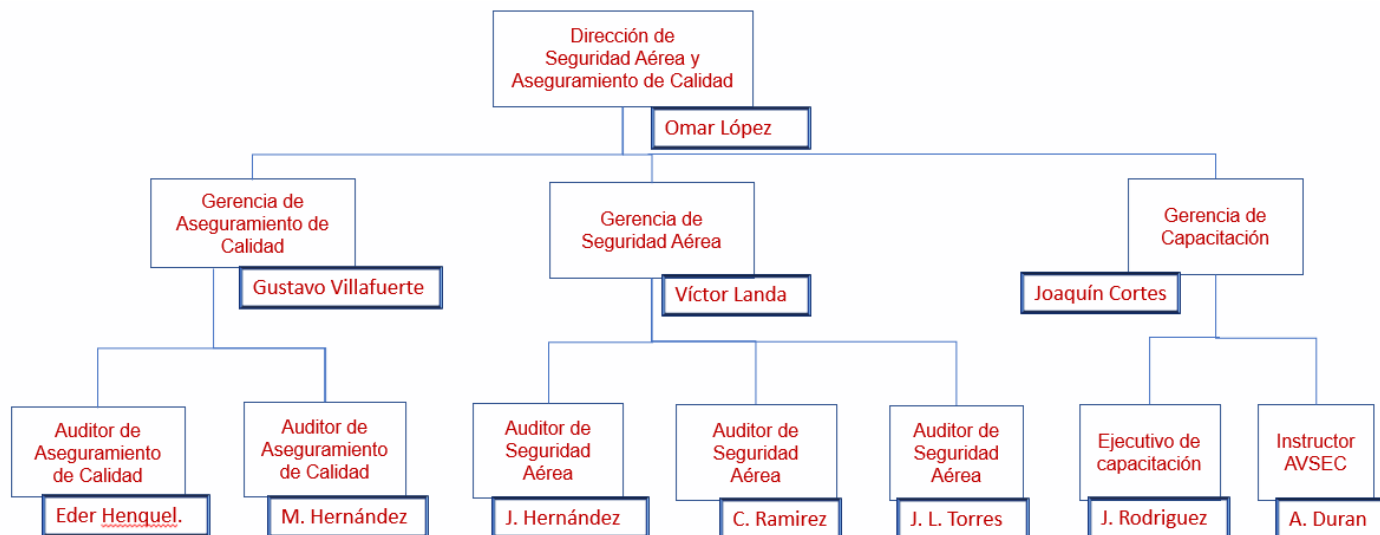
Dirección de Seguridad Aérea y Aseguramiento de Calidad

Omar López

Gerencia de Aseguramiento de Calidad

Gustavo Villafuerte

Gerencia de Seguridad Aérea

Víctor Landa

Gerencia de Capacitación

Joaquín Cortes

Auditor de Aseguramiento de Calidad

Eder Henquel.

Auditor de Aseguramiento de Calidad

M. Hernández

Auditor de Seguridad Aérea

J. Hernández

Auditor de Seguridad Aérea

C. Ramirez

Auditor de Seguridad Aérea

J. L. Torres

Ejecutivo de capacitación

J. Rodriguez

Instructor AVSEC

A. Duran